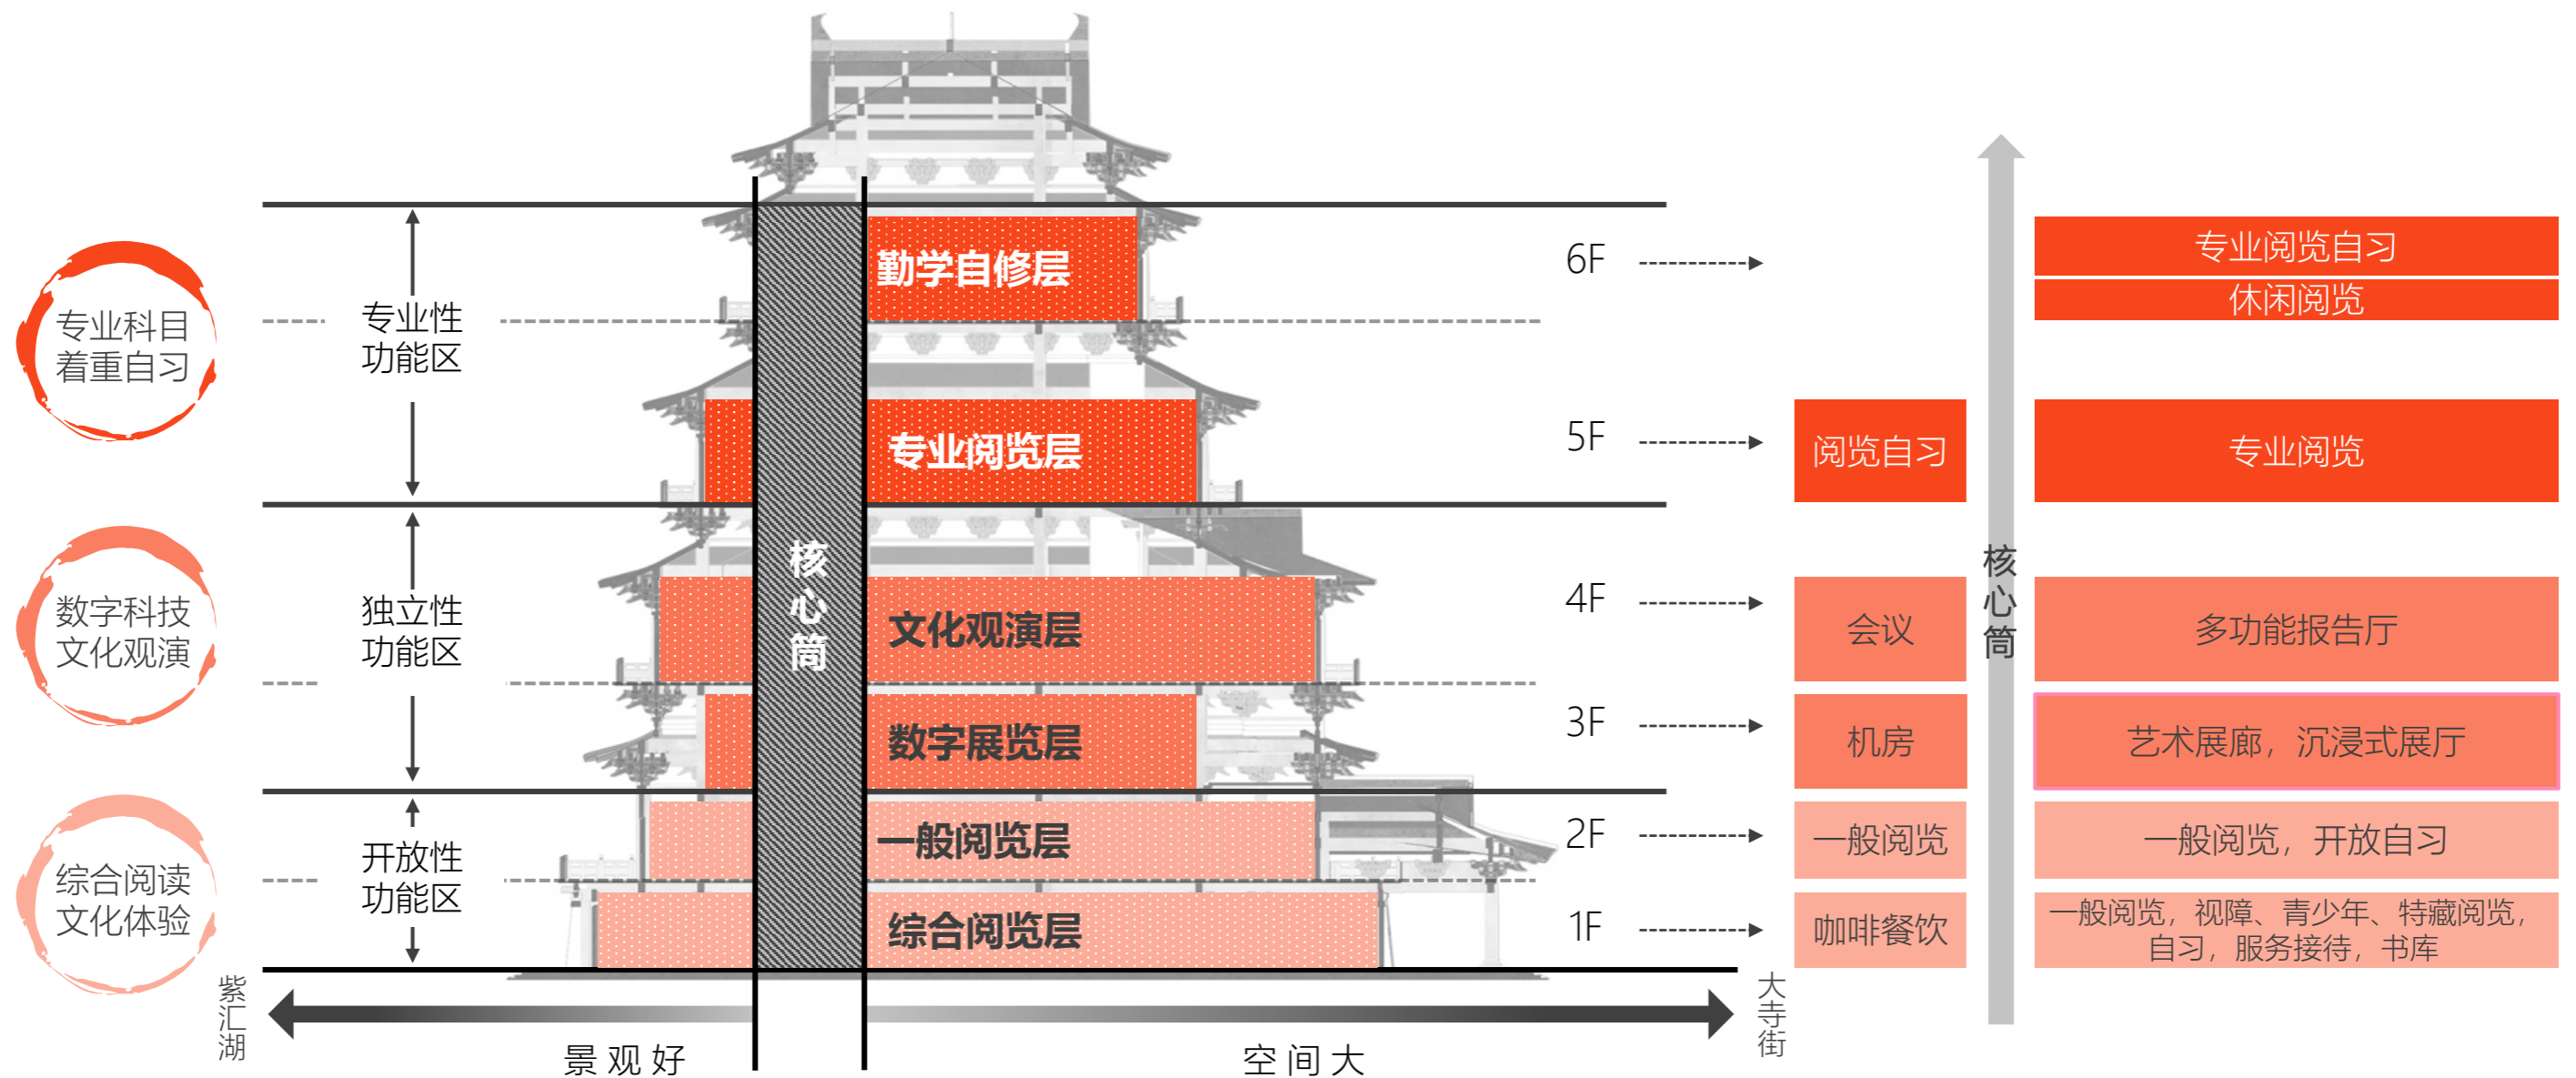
专业科目
着重自习

专业性
功能区

数字科技
文化观演

独立性
功能区

综合阅读
文化体验

开放性
功能区

勤学自修层

专业阅览层

核心筒

文化观演层

数字展览层

一般阅览层

综合阅览层

6F

5F

4F

3F

2F

1F

阅览自习

会议

机房

一般阅览

咖啡餐饮

核心筒

专业阅览自习

休闲阅览

专业阅览

多功能报告厅

艺术展廊，沉浸式展厅

一般阅览，开放自习

一般阅览，视障、青少年、特藏阅览，自习，服务接待，书库

紫汇湖

景观好

空间大

大寺街